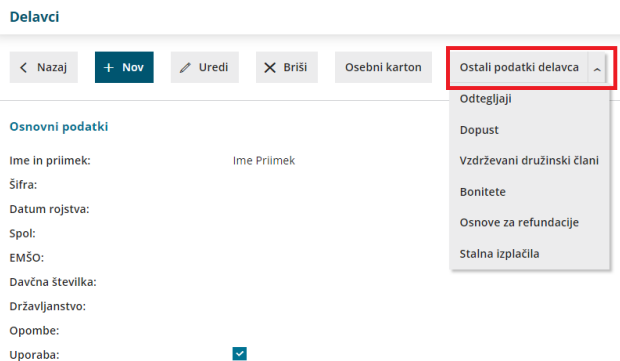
Delavci

Nazaj

Nov

Uredi

Briši

Osebni karton

Ostali podatki delavca

Odtegljaji

Dopust

Vzdrževani družinski člani

Bonitete

Osnove za refundacije

Stalna izplačila

Osnovni podatki

Ime in priimek: Ime Priimek

Šifra:

Datum rojstva:

Spol:

EMŠO:

Davčna številka:

Državljanstvo:

Opombe:

Uporaba: